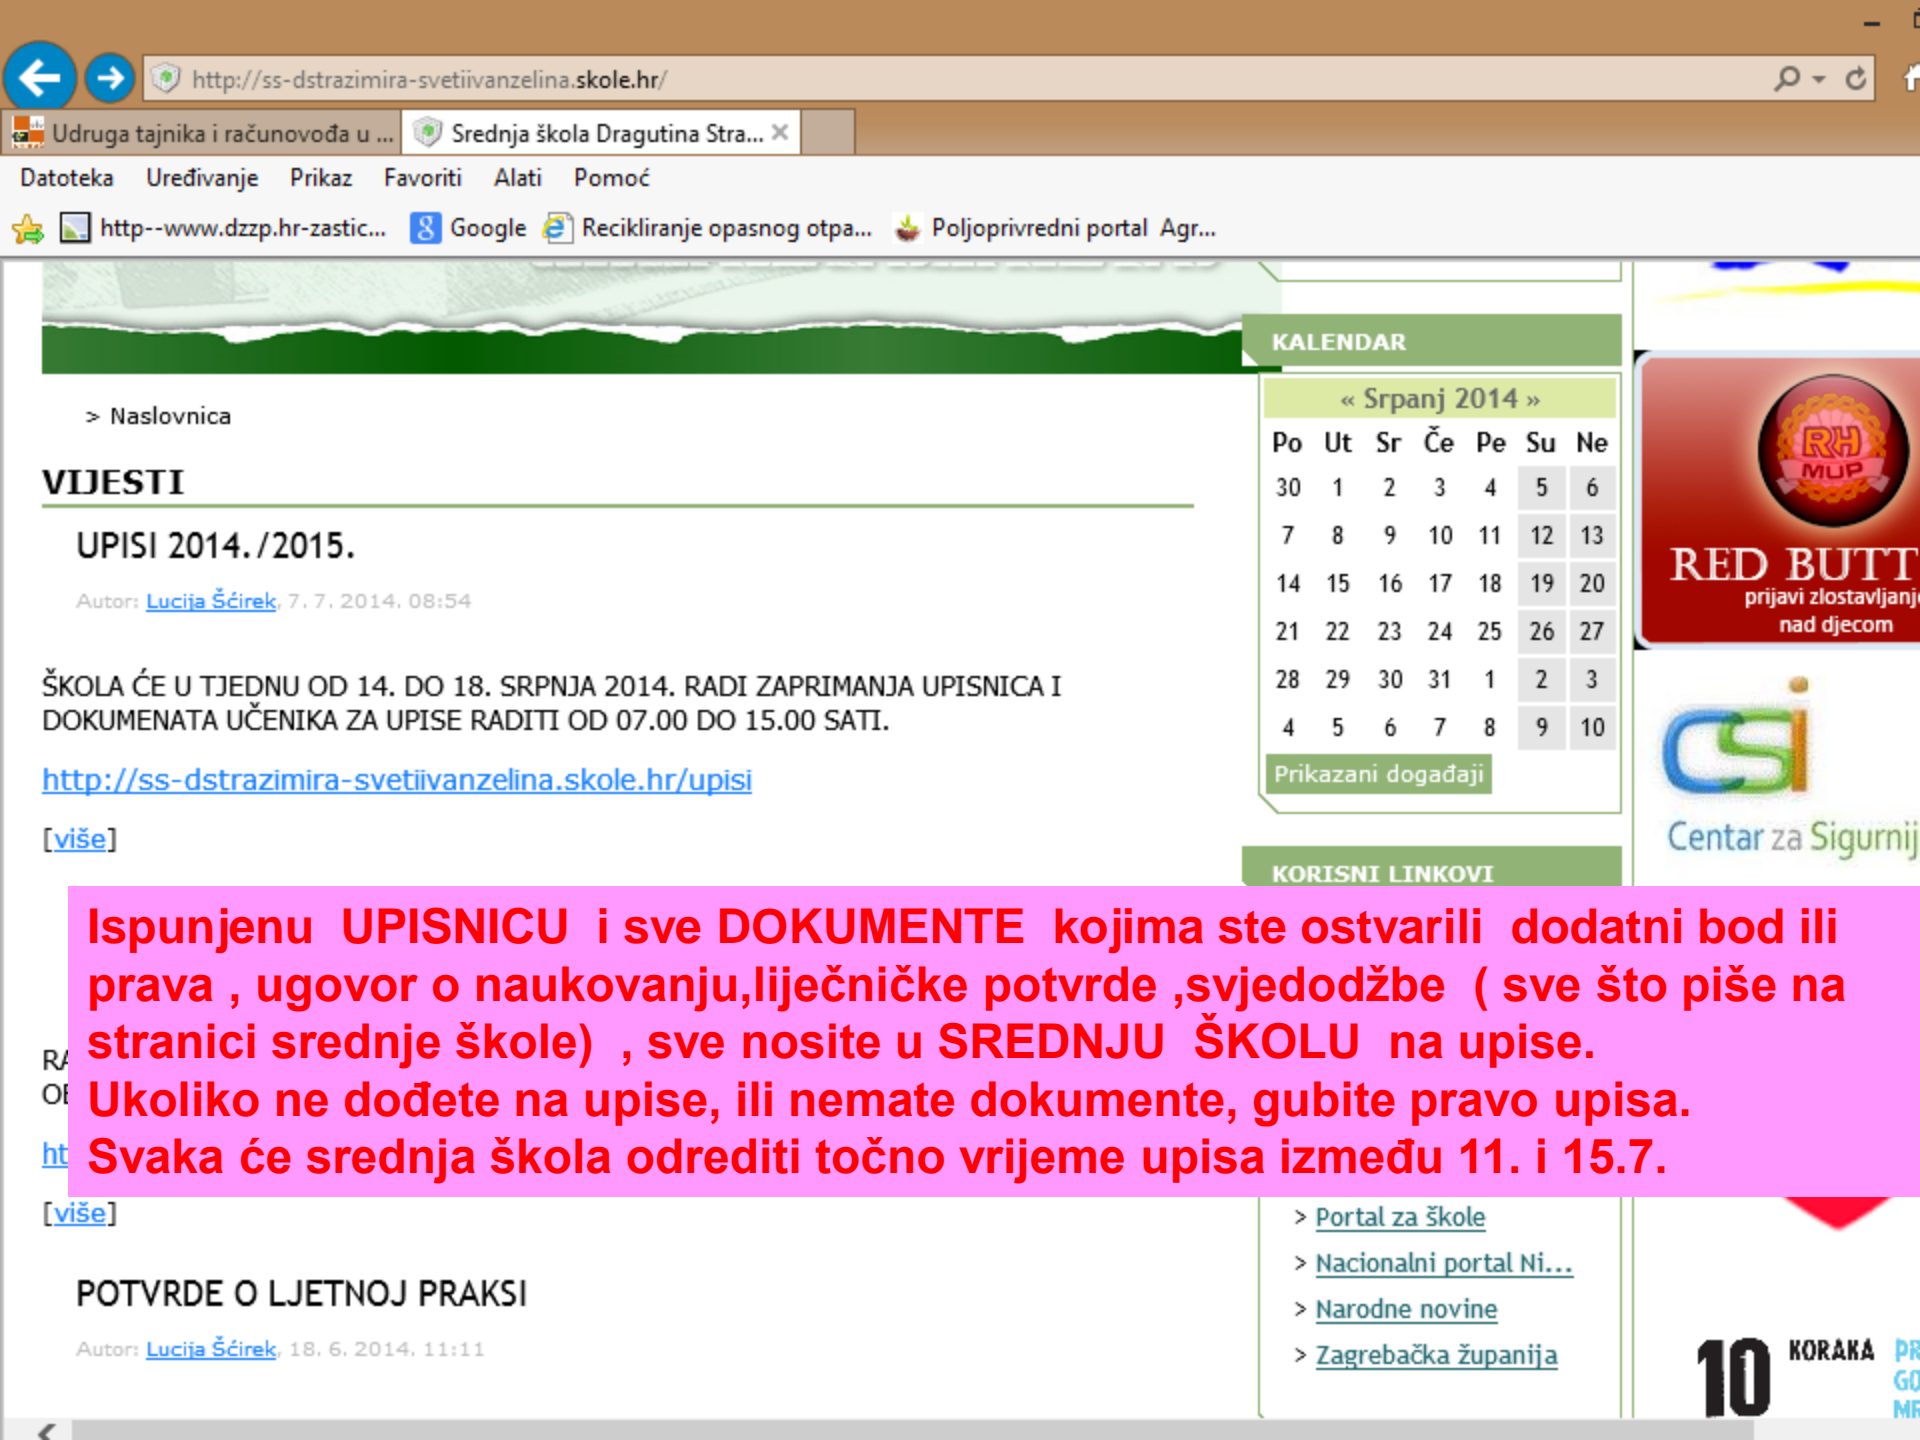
http://ss-dstrazimira-svetiivanzelina.skole.hr/

Udruga tajnika i računovođa u ... Srednja škola Dragutina Stra... ×

Datoteka Uređivanje Prikaz Favoriti Alati Pomoć

http--www.dzzp.hr-zastic... Google Recikliranje opasnog otpa... Poljoprivredni portal Agr...

> Naslovnica

VIJESTI

UPISI 2014./2015.

Autor: Lucija Šćirek, 7. 7. 2014. 08:54

ŠKOLA ĆE U TJEDNU OD 14. DO 18. SRPNJA 2014. RADI ZAPRIMANJA UPISNICA I DOKUMENATA UČENIKA ZA UPISE RADITI OD 07.00 DO 15.00 SATI.

http://ss-dstrazimira-svetiivanzelina.skole.hr/upisi

[više]

KALENDAR

« Srpanj 2014 »

| Po | Ut | Sr | Če | Pe | Su | Ne |
|---|---|---|---|---|---|---|
| 30 | 1 | 2 | 3 | 4 | 5 | 6 |
| 7 | 8 | 9 | 10 | 11 | 12 | 13 |
| 14 | 15 | 16 | 17 | 18 | 19 | 20 |
| 21 | 22 | 23 | 24 | 25 | 26 | 27 |
| 28 | 29 | 30 | 31 | 1 | 2 | 3 |
| 4 | 5 | 6 | 7 | 8 | 9 | 10 |

Prikazani događaji

KORISNI LINKOVI

RH MUP
RED BUTT
prijavi zlostavljanj
nad djecom

CSI
Centar za Sigurnij

Ispunjenu UPISNICU i sve DOKUMENTE kojima ste ostvarili dodatni bod ili prava , ugovor o naukovanju,liječničke potvrde ,svjedodžbe ( sve što piše na stranici srednje škole) , sve nosite u SREDNJU ŠKOLU na upise.
Ukoliko ne dođete na upise, ili nemate dokumente, gubite pravo upisa.
Svaka će srednja škola odrediti točno vrijeme upisa između 11. i 15.7.

RA
OI
ht

[više]

POTVRDE O LJETNOJ PRAKSI

Autor: Lucija Šćirek, 18. 6. 2014. 11:11

> Portal za škole
> Nacionalni portal Ni...
> Narodne novine
> Zagrebačka županija

10 KORAKA PR GO MF